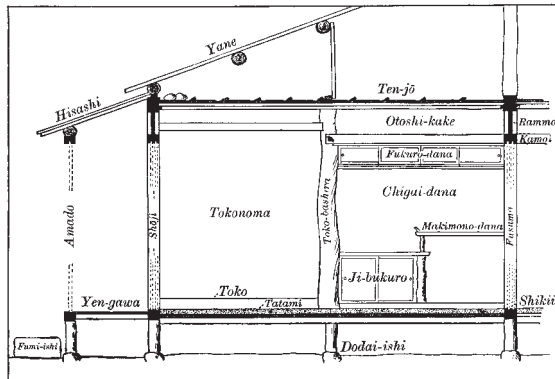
Yane

Hisashi

Ten-jō

Otoshi-kake

Rammo

Kamo

Fukuro-dana

Chigai-dana

Tokonoma

Amado

Shoji

Toko-bashira

Fusuma

Makimono-dana

Ji-bukuro

Yen-gawa

Toko

Tatami

Shikii

Fumi-ishi

Dodai-ishi